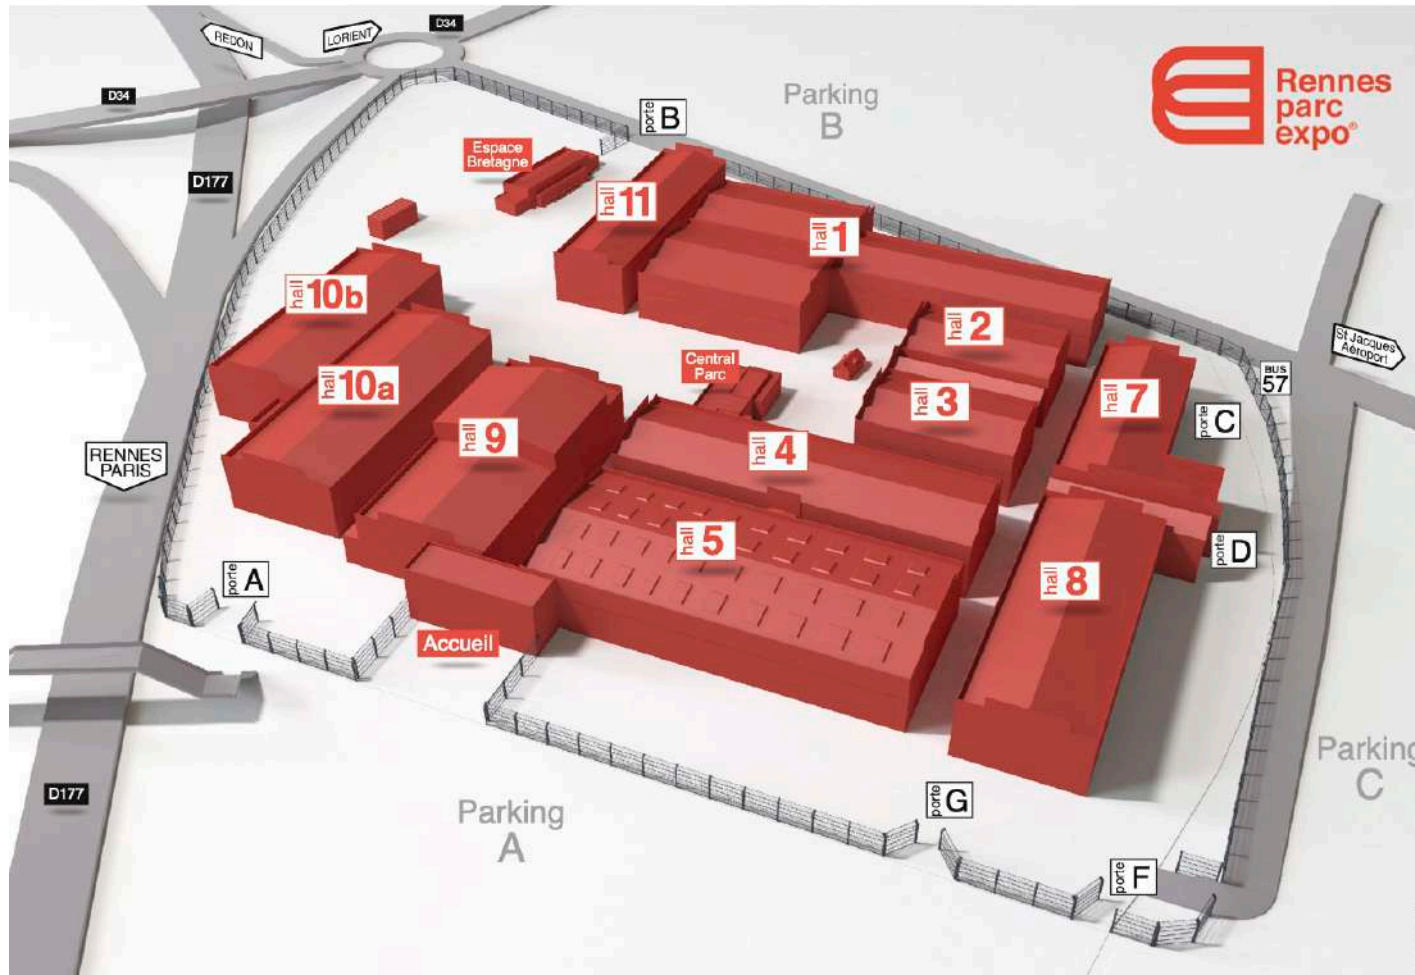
REDON
LORIENT
D34
D34
D177
porte B
Parking B
Rennes parc expo®
Espace Bretagne
hall 11
hall 1
hall 10b
hall 2
Central Parc
hall 10a
hall 3
hall 7
St Jacques Aéroport
BUS 57
porte C
hall 9
hall 4
RENNES PARIS
hall 5
porte D
hall 8
porte A
Accueil
Parking C
D177
Parking A
porte G
porte F